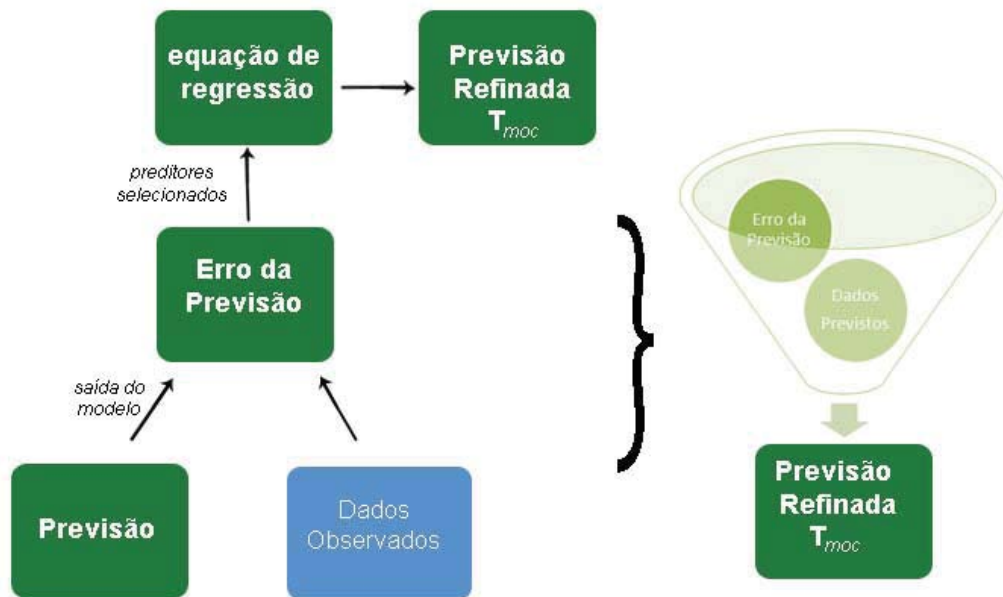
equação de regressão

Previsão Refinada $T_{moc}$

preditores selecionados

Erro da Previsão

saída do modelo

Previsão

Dados Observados

Erro da Previsão

Dados Previstos

Previsão Refinada $T_{moc}$